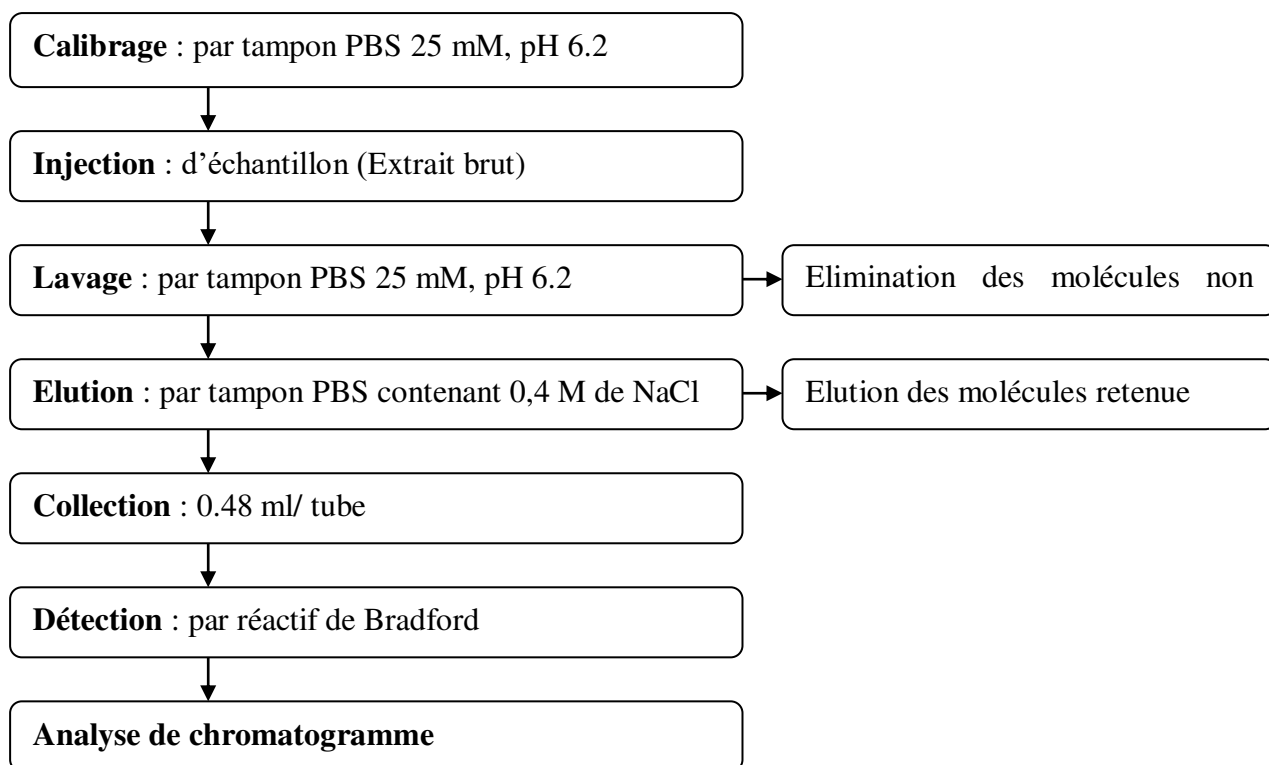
Calibrage : par tampon PBS 25 mM, pH 6.2

Injection : d'échantillon (Extrait brut)

Lavage : par tampon PBS 25 mM, pH 6.2

Elimination des molécules non

Elution : par tampon PBS contenant 0,4 M de NaCl

Elution des molécules retenue

Collection : 0.48 ml/ tube

Détection : par réactif de Bradford

Analyse de chromatogramme